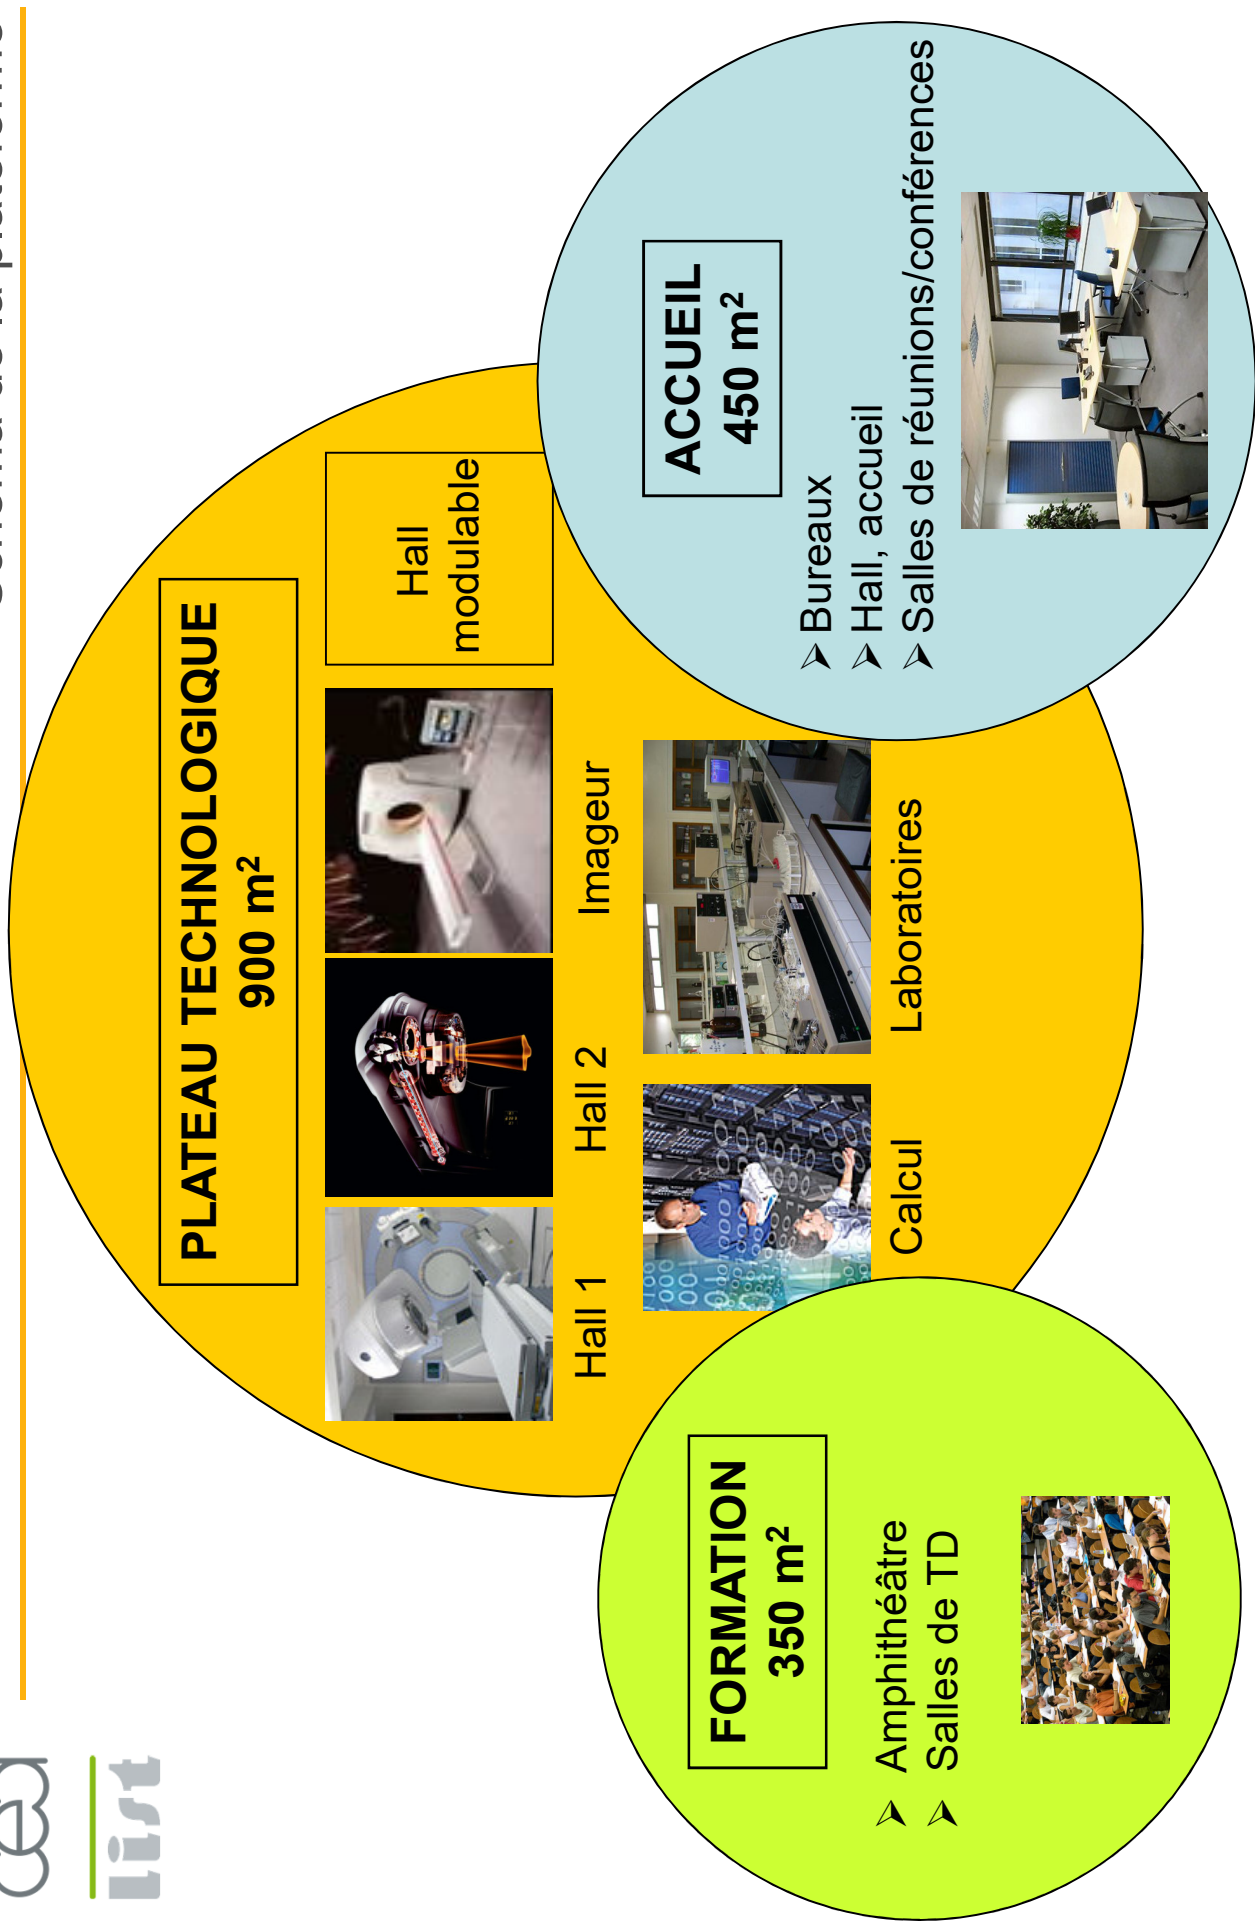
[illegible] de la plateforme

PLATEAU TECHNOLOGIQUE
900 m²

Hall modulable

Hall 1

Hall 2

Imageur

Calcul

Laboratoires

ACCUEIL
450 m²

➤ Bureaux
➤ Hall, accueil
➤ Salles de réunions/conférences

FORMATION
350 m²

➤ Amphithéâtre
➤ Salles de TD

cea
list